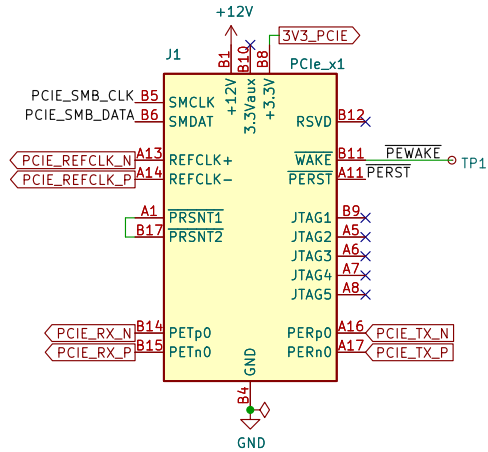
+12V
3V3_PCIE
J1
B1
B10
B8
PCIe_x1
+12V
3.3Vaux
+3.3V
PCIE_SMB_CLK B5 SMCLK
PCIE_SMB_DATA B6 SMDAT
RSVD B12
PCIE_REFCLK_N A13 REFCLK+
PCIE_REFCLK_P A14 REFCLK−
$\overline{\text{WAKE}}$ B11 $\overline{\text{PEWAKE}}$ TP1
$\overline{\text{PERST}}$ A11 $\overline{\text{PERST}}$
A1 $\overline{\text{PRSNT1}}$
B17 $\overline{\text{PRSNT2}}$
JTAG1 B9
JTAG2 A5
JTAG3 A6
JTAG4 A7
JTAG5 A8
PCIE_RX_N B14 PETp0
PCIE_RX_P B15 PETn0
PERp0 A16 PCIE_TX_N
PERn0 A17 PCIE_TX_P
GND
B4
GND